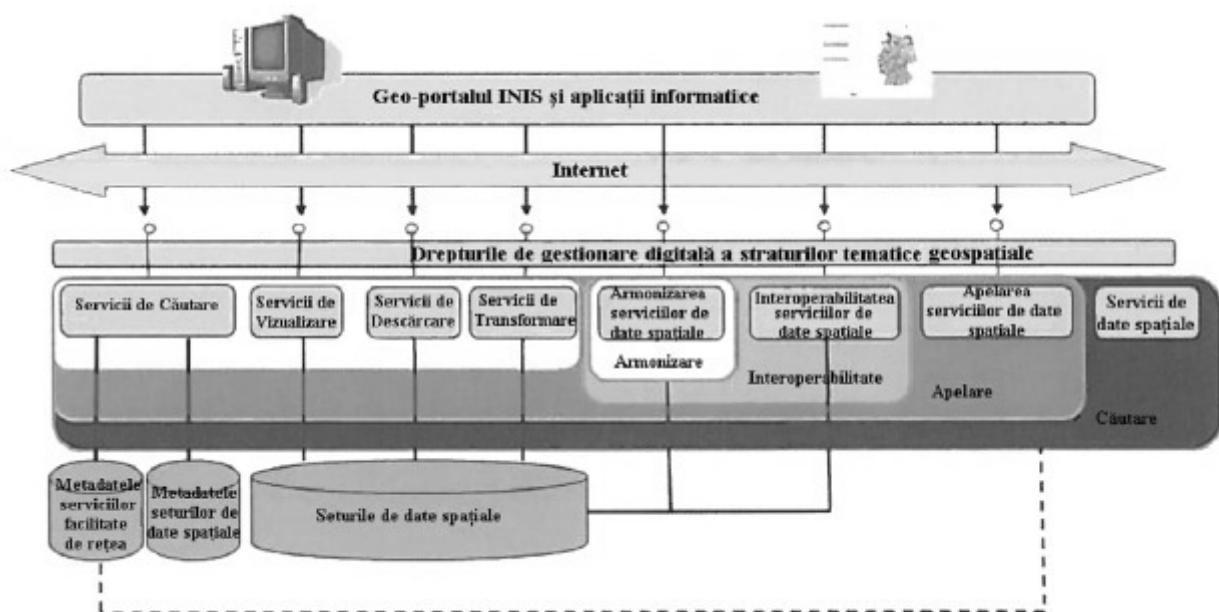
Geo-portalul INIS și aplicații informatice

Internet

Drepturile de gestionare digitală a straturilor tematice geospațiale

Servicii de Căutare

Servicii de Vizualizare

Servicii de Descărcare

Servicii de Transformare

Armonizarea serviciilor de date spațiale

Armonizare

Interoperabilitatea serviciilor de date spațiale

Interoperabilitate

Apelarea serviciilor de date spațiale

Apelare

Servicii de date spațiale

Căutare

Metadatele serviciilor facilitate de rețea

Metadatele seturilor de date spațiale

Seturile de date spațiale